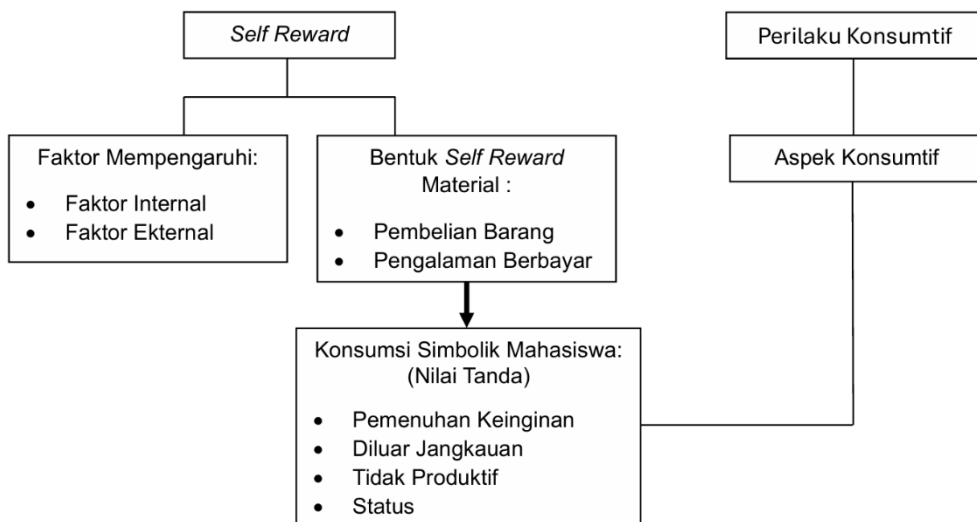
Self Reward

Perilaku Konsumtif

Faktor Mempengaruhi:

- Faktor Internal
- Faktor Ekternal

Bentuk Self Reward Material :

- Pembelian Barang
- Pengalaman Berbayar

Aspek Konsumtif

Konsumsi Simbolik Mahasiswa: (Nilai Tanda)

- Pemenuhan Keinginan
- Diluar Jangkauan
- Tidak Produktif
- Status